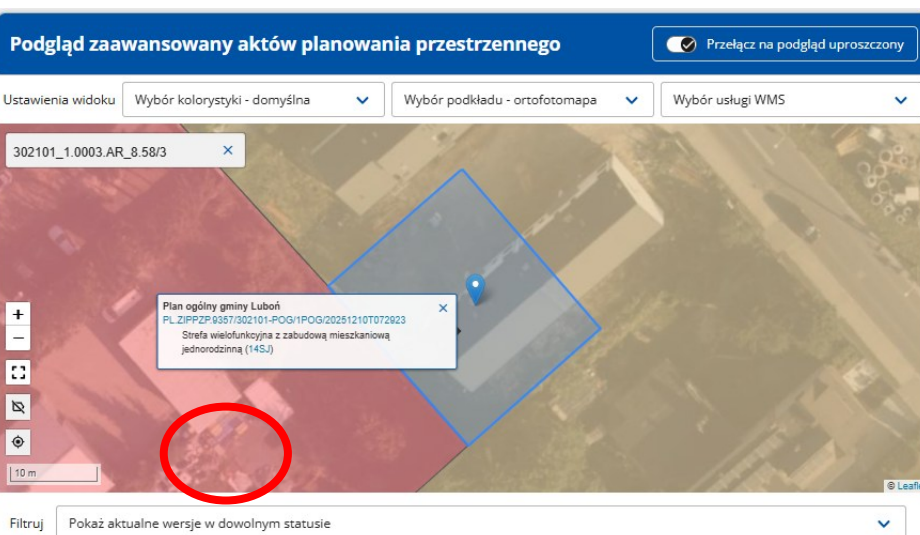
Podgląd zaawansowany aktów planowania przestrzennego

Przełącz na podgląd uproszczony

Ustawienia widoku

Wybór kolorystyki - domyślna

Wybór podkładu - ortofotomapa

Wybór usługi WMS

302101_1.0003.AR_8.58/3

+

−

Plan ogólny gminy Luboń
PL.ZIPPZP.9357/302101-POG/1POG/20251210T072923
Strefa wielofunkcyjna z zabudową mieszkaniową jednorodzinną (14SJ)

10 m

© Leafl

Filtruj

Pokaż aktualne wersje w dowolnym statusie